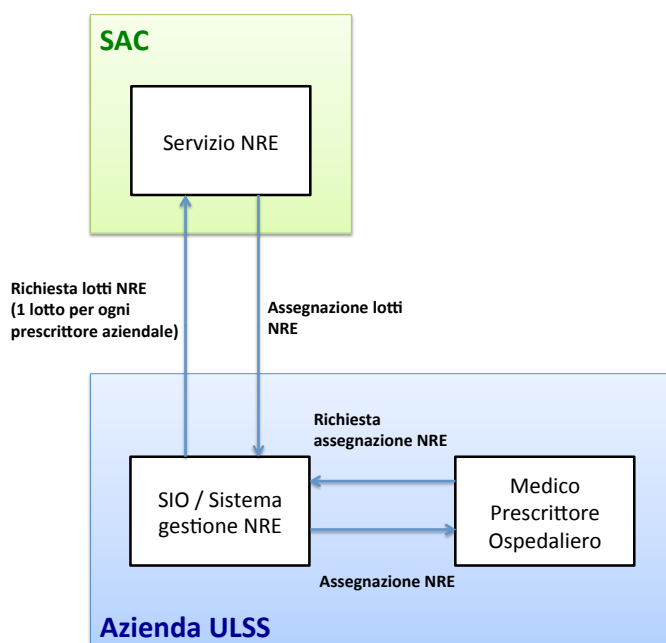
SAC

Servizio NRE

Richiesta lotti NRE (1 lotto per ogni prescrittore aziendale)

Assegnazione lotti NRE

Richiesta assegnazione NRE

SIO / Sistema gestione NRE

Medico Prescrittore Ospedaliero

Assegnazione NRE

Azienda ULSS